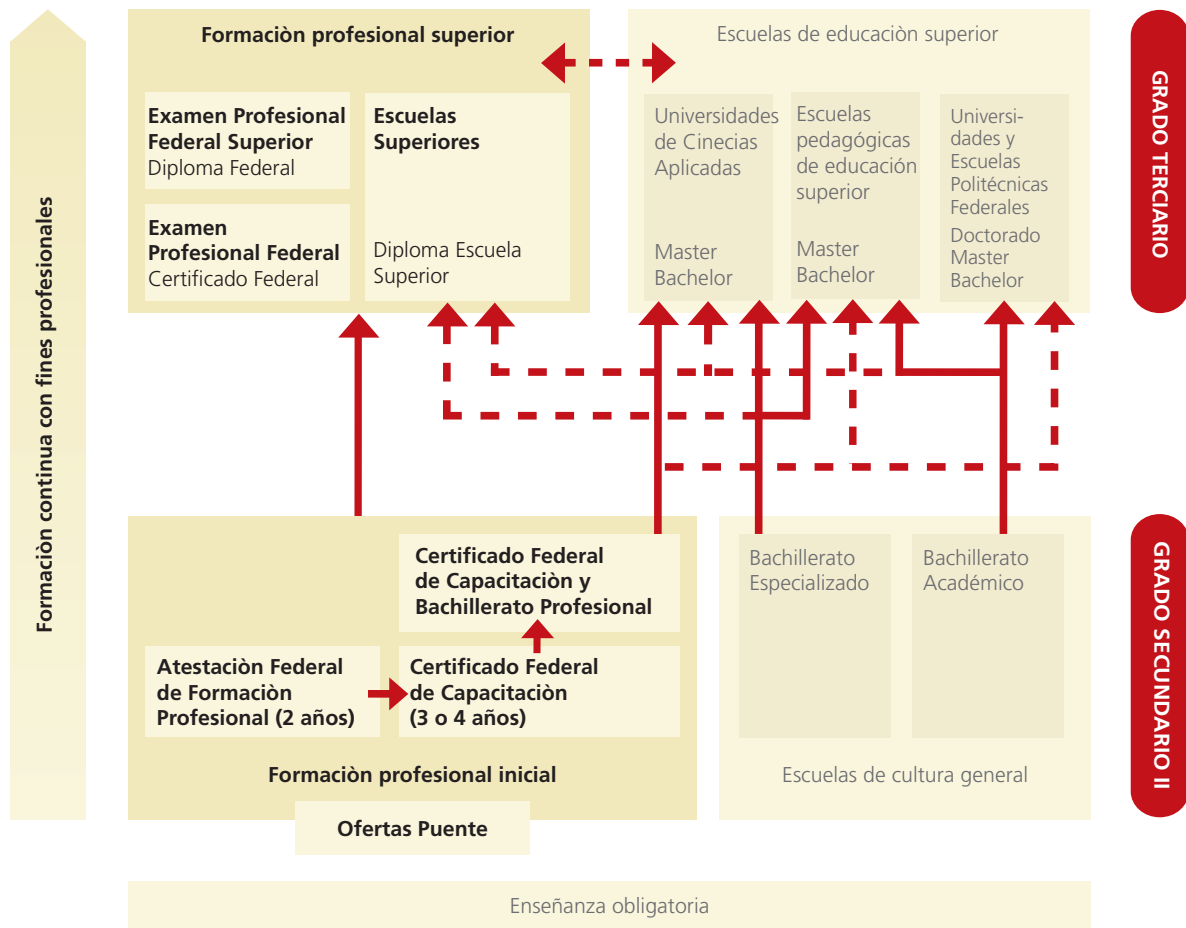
Formaciòn continua con fines profesionales

Formaciòn profesional superior

Examen Profesional Federal Superior
Diploma Federal

Examen Profesional Federal
Certificado Federal

Escuelas Superiores

Diploma Escuela Superior

Escuelas de educaciòn superior

Universidades de Cinecias Aplicadas

Master
Bachelor

Escuelas pedagógicas de educaciòn superior

Master
Bachelor

Universidades y Escuelas Politécnicas Federales

Doctorado
Master
Bachelor

GRADO TERCIARIO

Certificado Federal de Capacitaciòn y Bachillerato Profesional

Atestaciòn Federal de Formaciòn Profesional (2 años)

Certificado Federal de Capacitaciòn (3 o 4 años)

Formaciòn profesional inicial

Ofertas Puente

Bachillerato Especializado

Bachillerato Académico

Escuelas de cultura general

GRADO SECUNDARIO II

Enseñanza obligatoria